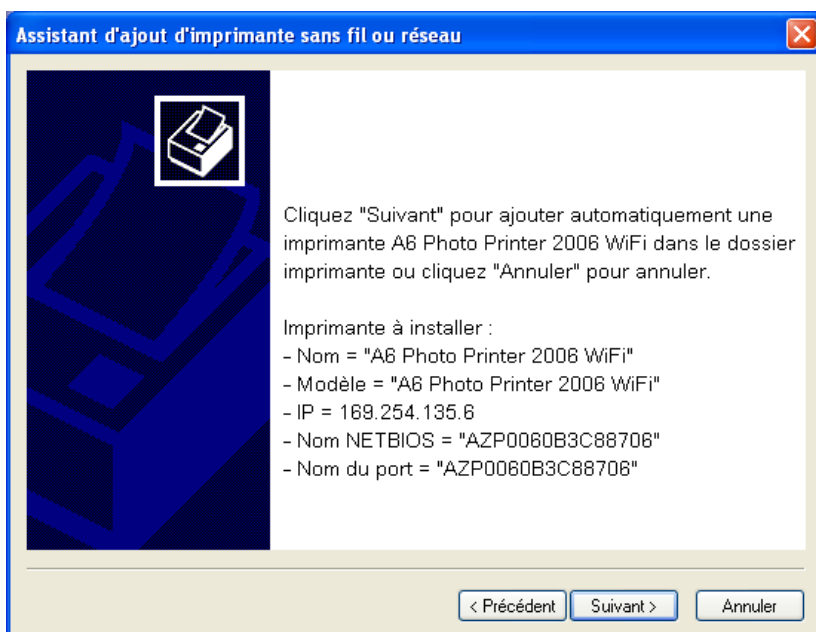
Assistant d'ajout d'imprimante sans fil ou réseau

Cliquez "Suivant" pour ajouter automatiquement une imprimante A6 Photo Printer 2006 WiFi dans le dossier imprimante ou cliquez "Annuler" pour annuler.

Imprimante à installer :
- Nom = "A6 Photo Printer 2006 WiFi"
- Modèle = "A6 Photo Printer 2006 WiFi"
- IP = 169.254.135.6
- Nom NETBIOS = "AZP0060B3C88706"
- Nom du port = "AZP0060B3C88706"

< Précédent | Suivant > | Annuler